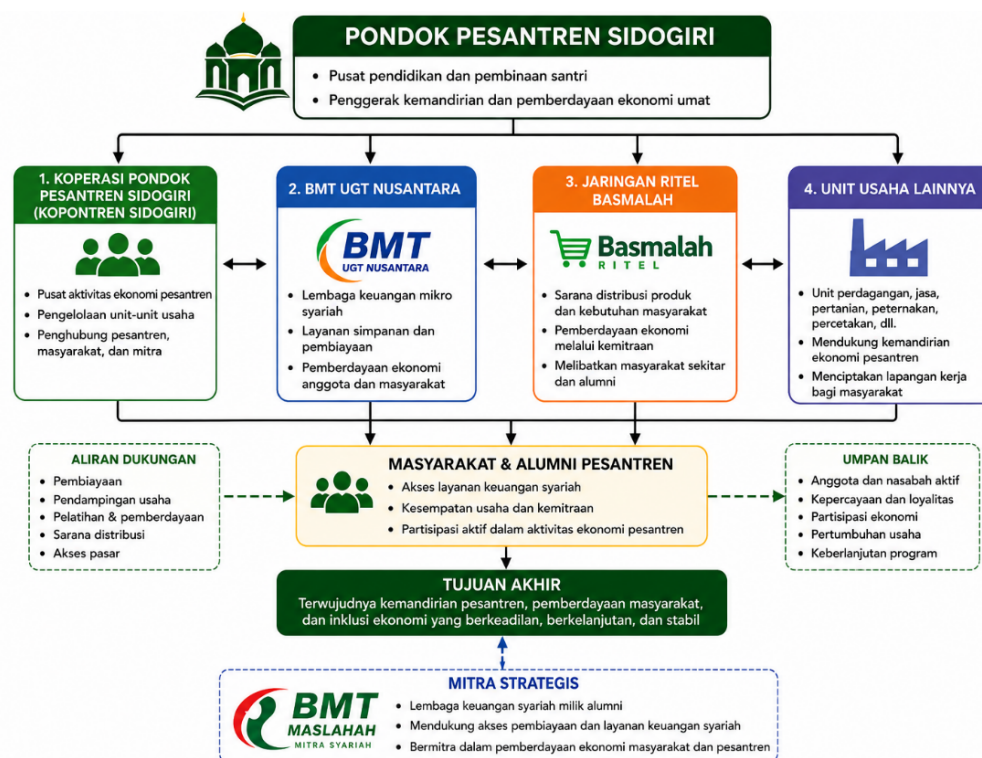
PONDOK PESANTREN SIDOGIRI

- Pusat pendidikan dan pembinaan santri
- Penggerak kemandirian dan pemberdayaan ekonomi umat

1. KOPERASI PONDOK PESANTREN SIDOGIRI (KOPONTREN SIDOGIRI)

- Pusat aktivitas ekonomi pesantren
- Pengelolaan unit-unit usaha
- Penghubung pesantren, masyarakat, dan mitra

2. BMT UGT NUSANTARA

BMT UGT NUSANTARA

- Lembaga keuangan mikro syariah
- Layanan simpanan dan pembiayaan
- Pemberdayaan ekonomi anggota dan masyarakat

3. JARINGAN RITEL BASMALAH

Basmalah RITEL

- Sarana distribusi produk dan kebutuhan masyarakat
- Pemberdayaan ekonomi melalui kemitraan
- Melibatkan masyarakat sekitar dan alumni

4. UNIT USAHA LAINNYA

- Unit perdagangan, jasa, pertanian, peternakan, percetakan, dll.
- Mendukung kemandirian ekonomi pesantren
- Menciptakan lapangan kerja bagi masyarakat

ALIRAN DUKUNGAN

- Pembiayaan
- Pendampingan usaha
- Pelatihan & pemberdayaan
- Sarana distribusi
- Akses pasar

MASYARAKAT & ALUMNI PESANTREN

- Akses layanan keuangan syariah
- Kesempatan usaha dan kemitraan
- Partisipasi aktif dalam aktivitas ekonomi pesantren

UMPAN BALIK

- Anggota dan nasabah aktif
- Kepercayaan dan loyalitas
- Partisipasi ekonomi
- Pertumbuhan usaha
- Keberlanjutan program

TUJUAN AKHIR

Terwujudnya kemandirian pesantren, pemberdayaan masyarakat, dan inklusi ekonomi yang berkeadilan, berkelanjutan, dan stabil

MITRA STRATEGIS

BMT MASLAHAH MITRA SYARIAH

- Lembaga keuangan syariah milik alumni
- Mendukung akses pembiayaan dan layanan keuangan syariah
- Bermitra dalam pemberdayaan ekonomi masyarakat dan pesantren